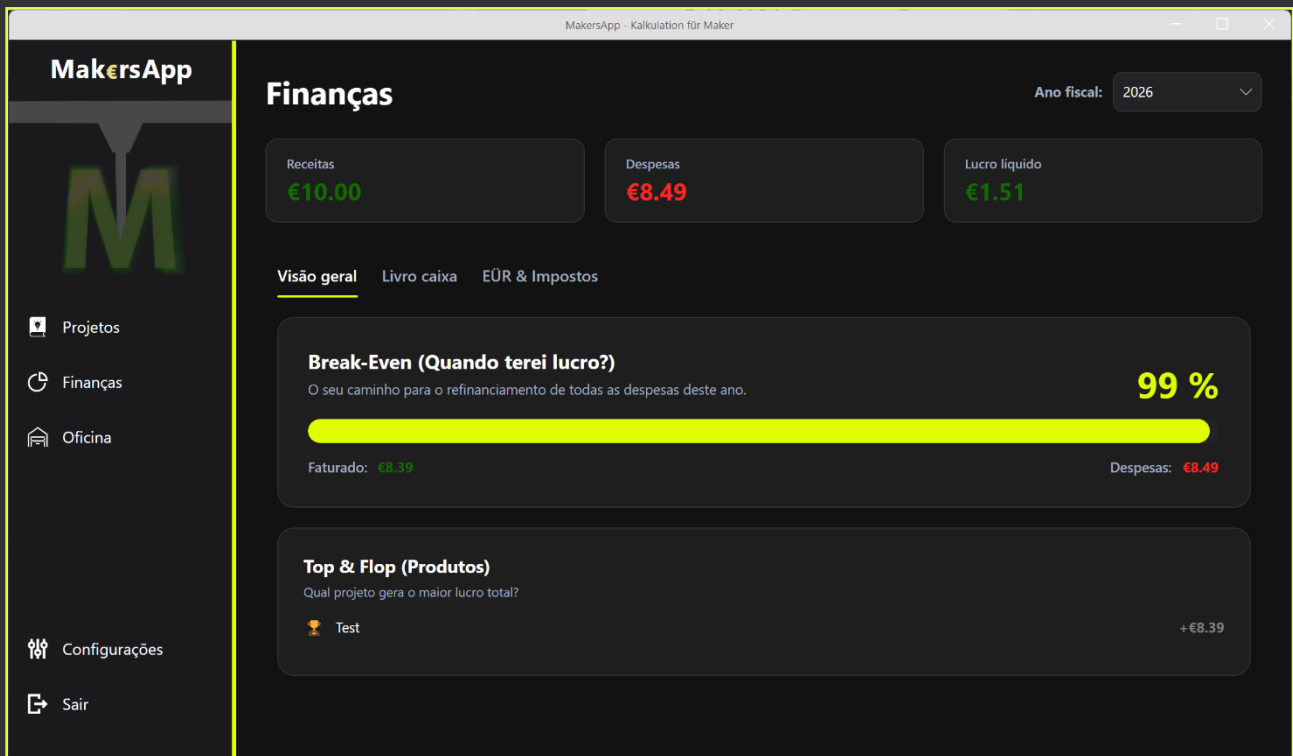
MakersApp - Kalkulation für Maker

Mak€rsApp

M

Projetos

Finanças

Oficina

Configurações

Sair

Finanças

Ano fiscal: 2026

Receitas
€10.00

Despesas
€8.49

Lucro líquido
€1.51

Visão geral | Livro caixa | EÜR & Impostos

Break-Even (Quando terei lucro?)
O seu caminho para o refinanciamento de todas as despesas deste ano.

99 %

Faturado: €8.39

Despesas: €8.49

Top & Flop (Produtos)
Qual projeto gera o maior lucro total?

Test +€8.39